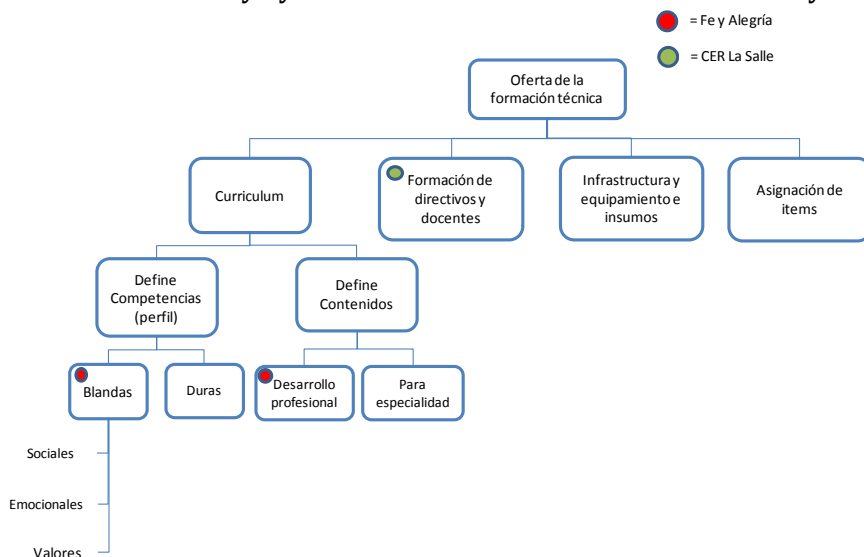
= Fe y Alegría

= CER La Salle

Oferta de la formación técnica

Curriculum

Formación de directivos y docentes

Infraestructura y equipamiento e insumos

Asignación de items

Define Competencias (perfil)

Define Contenidos

Blandas

Duras

Desarrollo profesional

Para especialidad

Sociales

Emocionales

Valores